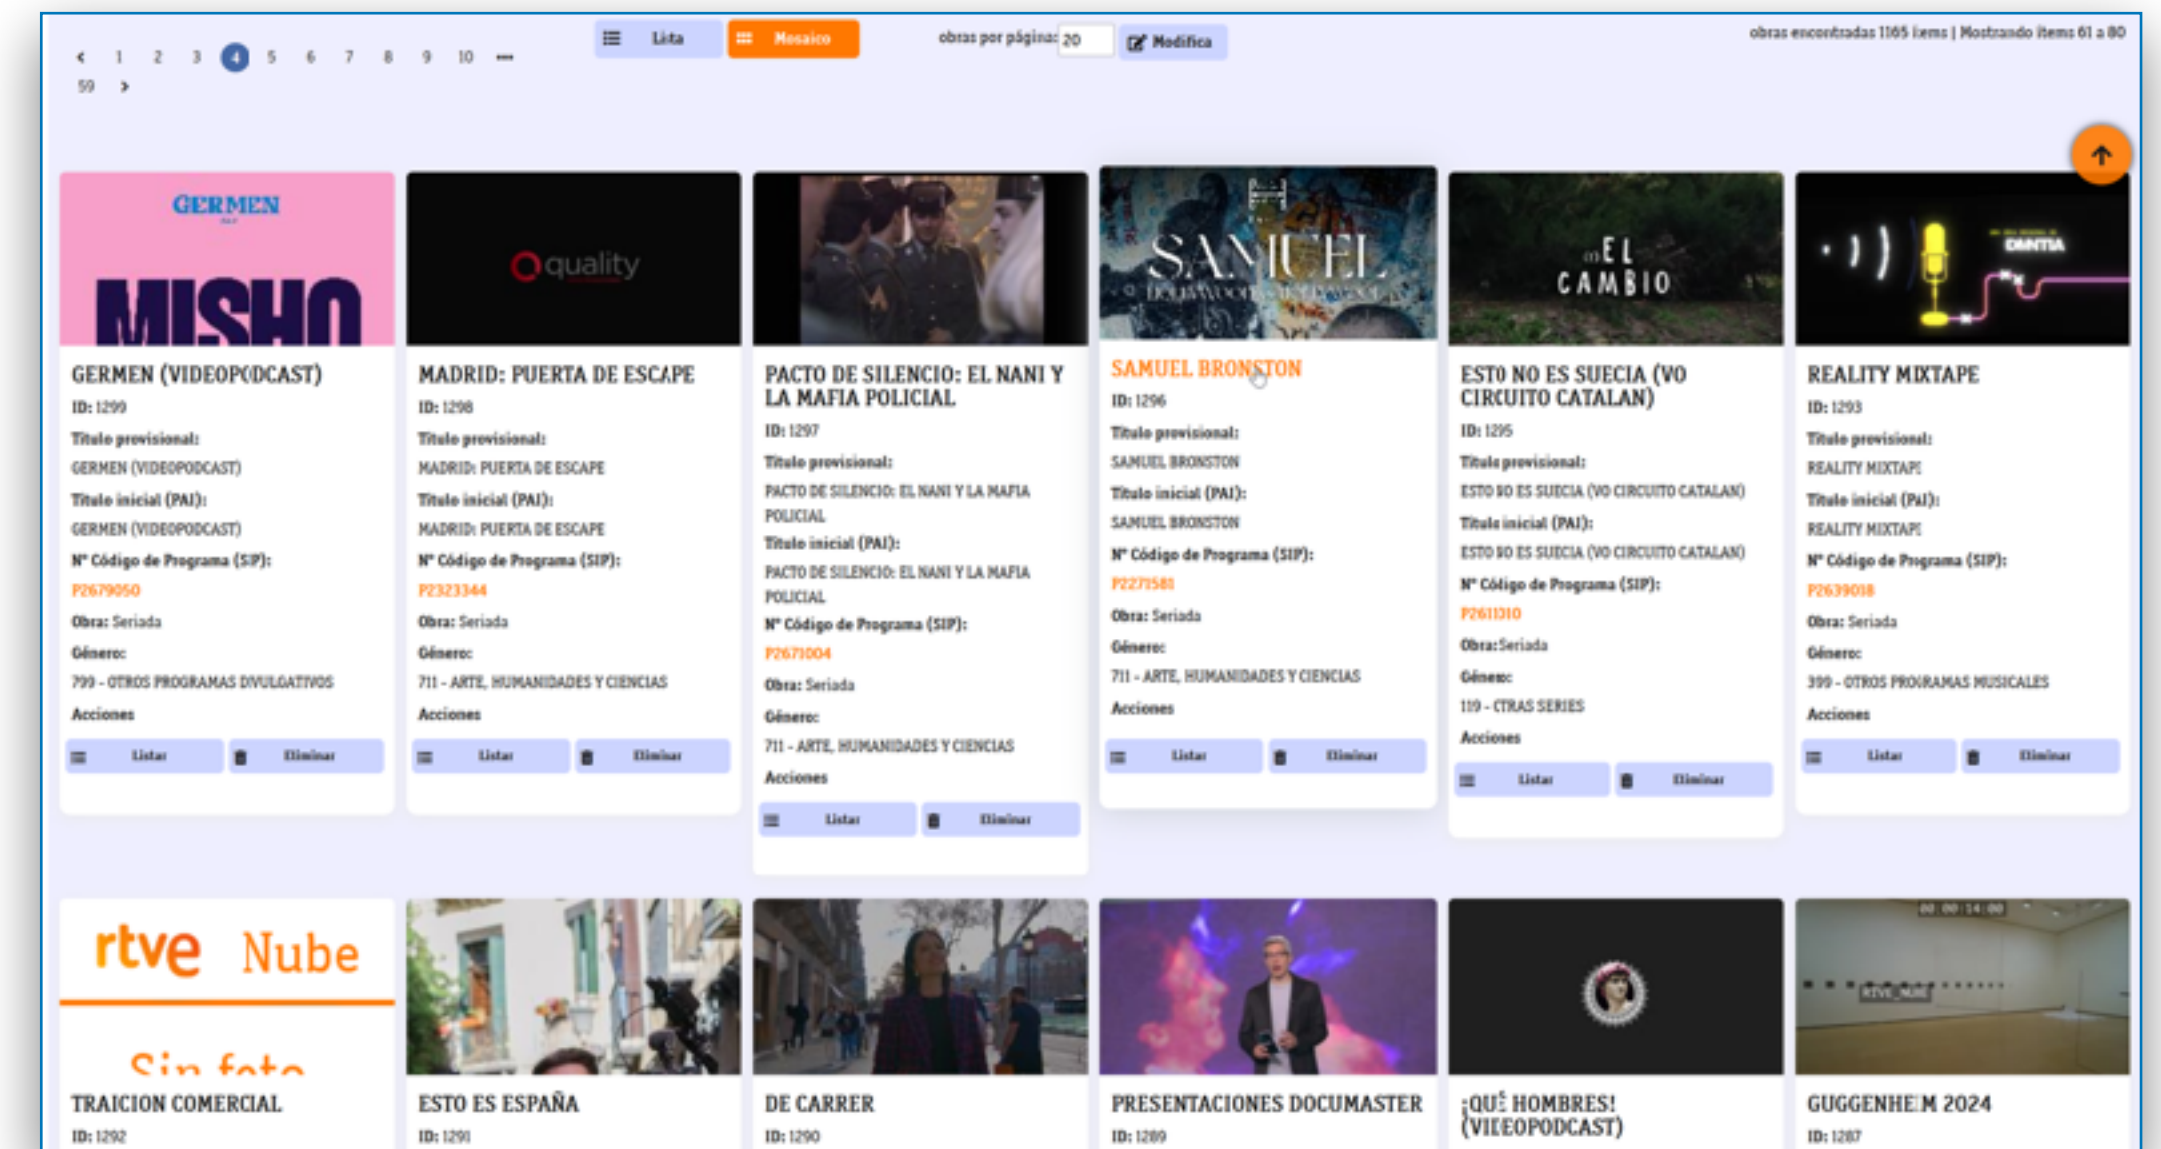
‹ 1 2 3 4 5 6 7 8 9 10 ... 59 ›

Lista Mosaico

obras por página: 20 Modifica

obras encontradas 1165 items | Mostrando items 61 a 80

GERMEN
MISHO

GERMEN (VIDEOPODCAST)
ID: 1299
Título provisional:
GERMEN (VIDEOPODCAST)
Título inicial (PAI):
GERMEN (VIDEOPODCAST)
Nº Código de Programa (SIP):
P2679050
Obra: Seriada
Género:
799 - OTROS PROGRAMAS DIVULGATIVOS
Acciones
Listar Eliminar

quality

MADRID: PUERTA DE ESCAPE
ID: 1298
Título provisional:
MADRID: PUERTA DE ESCAPE
Título inicial (PAI):
MADRID: PUERTA DE ESCAPE
Nº Código de Programa (SIP):
P2323344
Obra: Seriada
Género:
711 - ARTE, HUMANIDADES Y CIENCIAS
Acciones
Listar Eliminar

PACTO DE SILENCIO: EL NANI Y LA MAFIA POLICIAL
ID: 1297
Título provisional:
PACTO DE SILENCIO: EL NANI Y LA MAFIA POLICIAL
Título inicial (PAI):
PACTO DE SILENCIO: EL NANI Y LA MAFIA POLICIAL
Nº Código de Programa (SIP):
P2671004
Obra: Seriada
Género:
711 - ARTE, HUMANIDADES Y CIENCIAS
Acciones
Listar Eliminar

SAMUEL
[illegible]

SAMUEL BRONSTON
ID: 1296
Título provisional:
SAMUEL BRONSTON
Título inicial (PAI):
SAMUEL BRONSTON
Nº Código de Programa (SIP):
P2271581
Obra: Seriada
Género:
711 - ARTE, HUMANIDADES Y CIENCIAS
Acciones
Listar Eliminar

EL CAMBIO

ESTO NO ES SUECIA (VO CIRCUITO CATALAN)
ID: 1295
Título provisional:
ESTO NO ES SUECIA (VO CIRCUITO CATALAN)
Título inicial (PAI):
ESTO NO ES SUECIA (VO CIRCUITO CATALAN)
Nº Código de Programa (SIP):
P2611310
Obra: Seriada
Género:
119 - OTRAS SERIES
Acciones
Listar Eliminar

DMNTIA

REALITY MIXTAPE
ID: 1293
Título provisional:
REALITY MIXTAPE
Título inicial (PAI):
REALITY MIXTAPE
Nº Código de Programa (SIP):
P2639018
Obra: Seriada
Género:
399 - OTROS PROGRAMAS MUSICALES
Acciones
Listar Eliminar

rtve Nube
Sin foto

TRAICION COMERCIAL
ID: 1292

ESTO ES ESPAÑA
ID: 1291

DE CARRER
ID: 1290

PRESENTACIONES DOCUMASTER
ID: 1289

¡QUÉ HOMBRES! (VIDEOPODCAST)

GUGGENHEIM 2024
ID: 1287